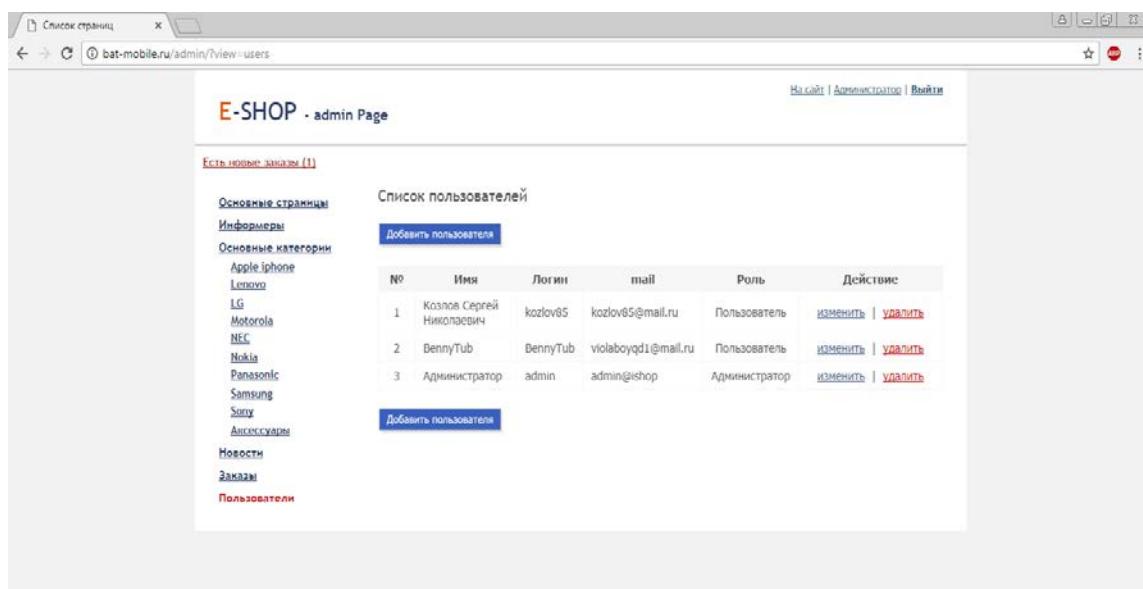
Список страниц ×

bat-mobile.ru/admin/?view=users

E-SHOP - admin Page

На сайт | Администратор | Выйти

Есть новые заказы (1)

Основные страницы
Информеры
Основные категории
Apple iphone
Lenovo
LG
Motorola
NEC
Nokia
Panasonic
Samsung
Sony
Аксессуары
Новости
Заказы
Пользователи

Список пользователей

Добавить пользователя

| № | Имя | Логин | mail | Роль | Действие |
|---|---|---|---|---|---|
| 1 | Козлов Сергей Николаевич | kozlov85 | kozlov85@mail.ru | Пользователь | изменить \| удалить |
| 2 | BennyTub | BennyTub | violaboyqd1@mail.ru | Пользователь | изменить \| удалить |
| 3 | Администратор | admin | admin@ishop | Администратор | изменить \| удалить |

Добавить пользователя